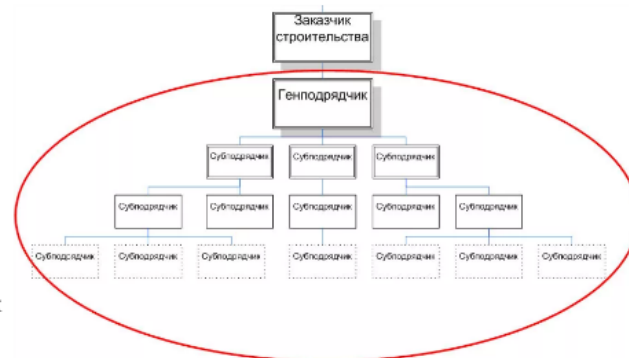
Заказчик строительства

Генподрядчик

Субподрядчик
Субподрядчик
Субподрядчик

Субподрядчик
Субподрядчик
Субподрядчик
Субподрядчик
Субподрядчик

Субподрядчик
Субподрядчик
Субподрядчик
Субподрядчик
Субподрядчик
Субподрядчик
Субподрядчик